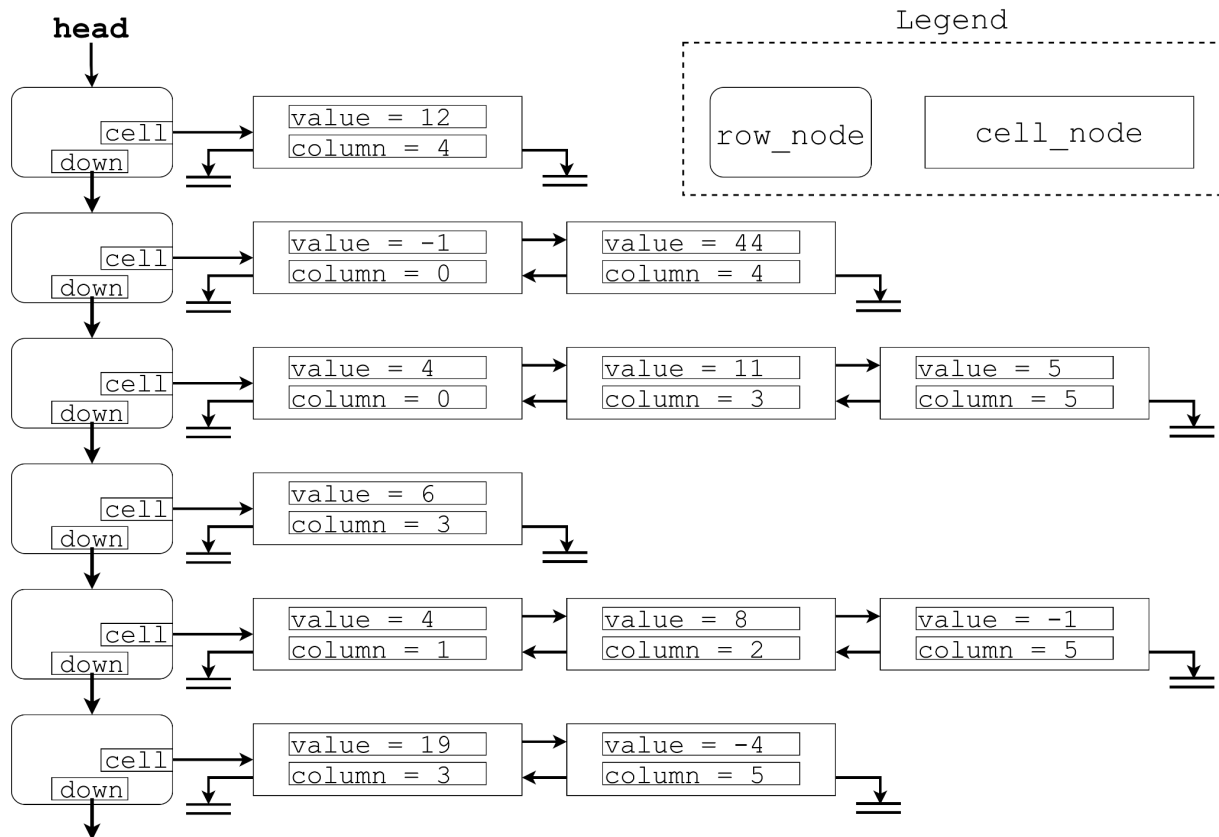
head

Legend

row_node

cell_node

cell
down

value = 12
column = 4

cell
down

value = -1
column = 0

value = 44
column = 4

cell
down

value = 4
column = 0

value = 11
column = 3

value = 5
column = 5

cell
down

value = 6
column = 3

cell
down

value = 4
column = 1

value = 8
column = 2

value = -1
column = 5

cell
down

value = 19
column = 3

value = -4
column = 5